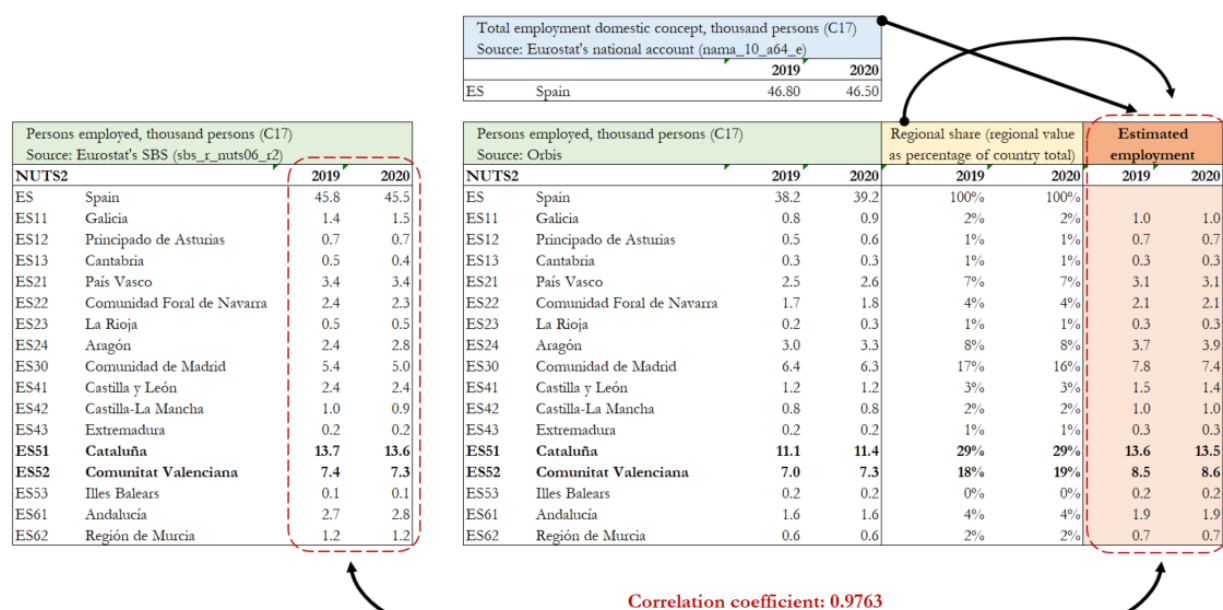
Total employment domestic concept, thousand persons (C17)
Source: Eurostat's national account (nama_10_a64_e)

| | | 2019 | 2020 |
|---|---|---|---|
| ES | Spain | 46.80 | 46.50 |

Persons employed, thousand persons (C17)
Source: Eurostat's SBS (sbs_r_nuts06_r2)

| NUTS2 | | 2019 | 2020 |
|---|---|---|---|
| ES | Spain | 45.8 | 45.5 |
| ES11 | Galicia | 1.4 | 1.5 |
| ES12 | Principado de Asturias | 0.7 | 0.7 |
| ES13 | Cantabria | 0.5 | 0.4 |
| ES21 | País Vasco | 3.4 | 3.4 |
| ES22 | Comunidad Foral de Navarra | 2.4 | 2.3 |
| ES23 | La Rioja | 0.5 | 0.5 |
| ES24 | Aragón | 2.4 | 2.8 |
| ES30 | Comunidad de Madrid | 5.4 | 5.0 |
| ES41 | Castilla y León | 2.4 | 2.4 |
| ES42 | Castilla-La Mancha | 1.0 | 0.9 |
| ES43 | Extremadura | 0.2 | 0.2 |
| **ES51** | **Cataluña** | **13.7** | **13.6** |
| **ES52** | **Comunitat Valenciana** | **7.4** | **7.3** |
| ES53 | Illes Balears | 0.1 | 0.1 |
| ES61 | Andalucía | 2.7 | 2.8 |
| ES62 | Región de Murcia | 1.2 | 1.2 |

Persons employed, thousand persons (C17)
Source: Orbis

| NUTS2 | | 2019 | 2020 | Regional share (regional value as percentage of country total) 2019 | 2020 | Estimated employment 2019 | 2020 |
|---|---|---|---|---|---|---|---|
| ES | Spain | 38.2 | 39.2 | 100% | 100% | | |
| ES11 | Galicia | 0.8 | 0.9 | 2% | 2% | 1.0 | 1.0 |
| ES12 | Principado de Asturias | 0.5 | 0.6 | 1% | 1% | 0.7 | 0.7 |
| ES13 | Cantabria | 0.3 | 0.3 | 1% | 1% | 0.3 | 0.3 |
| ES21 | País Vasco | 2.5 | 2.6 | 7% | 7% | 3.1 | 3.1 |
| ES22 | Comunidad Foral de Navarra | 1.7 | 1.8 | 4% | 4% | 2.1 | 2.1 |
| ES23 | La Rioja | 0.2 | 0.3 | 1% | 1% | 0.3 | 0.3 |
| ES24 | Aragón | 3.0 | 3.3 | 8% | 8% | 3.7 | 3.9 |
| ES30 | Comunidad de Madrid | 6.4 | 6.3 | 17% | 16% | 7.8 | 7.4 |
| ES41 | Castilla y León | 1.2 | 1.2 | 3% | 3% | 1.5 | 1.4 |
| ES42 | Castilla-La Mancha | 0.8 | 0.8 | 2% | 2% | 1.0 | 1.0 |
| ES43 | Extremadura | 0.2 | 0.2 | 1% | 1% | 0.3 | 0.3 |
| **ES51** | **Cataluña** | **11.1** | **11.4** | **29%** | **29%** | **13.6** | **13.5** |
| **ES52** | **Comunitat Valenciana** | **7.0** | **7.3** | **18%** | **19%** | **8.5** | **8.6** |
| ES53 | Illes Balears | 0.2 | 0.2 | 0% | 0% | 0.2 | 0.2 |
| ES61 | Andalucía | 1.6 | 1.6 | 4% | 4% | 1.9 | 1.9 |
| ES62 | Región de Murcia | 0.6 | 0.6 | 2% | 2% | 0.7 | 0.7 |

Correlation coefficient: 0.9763